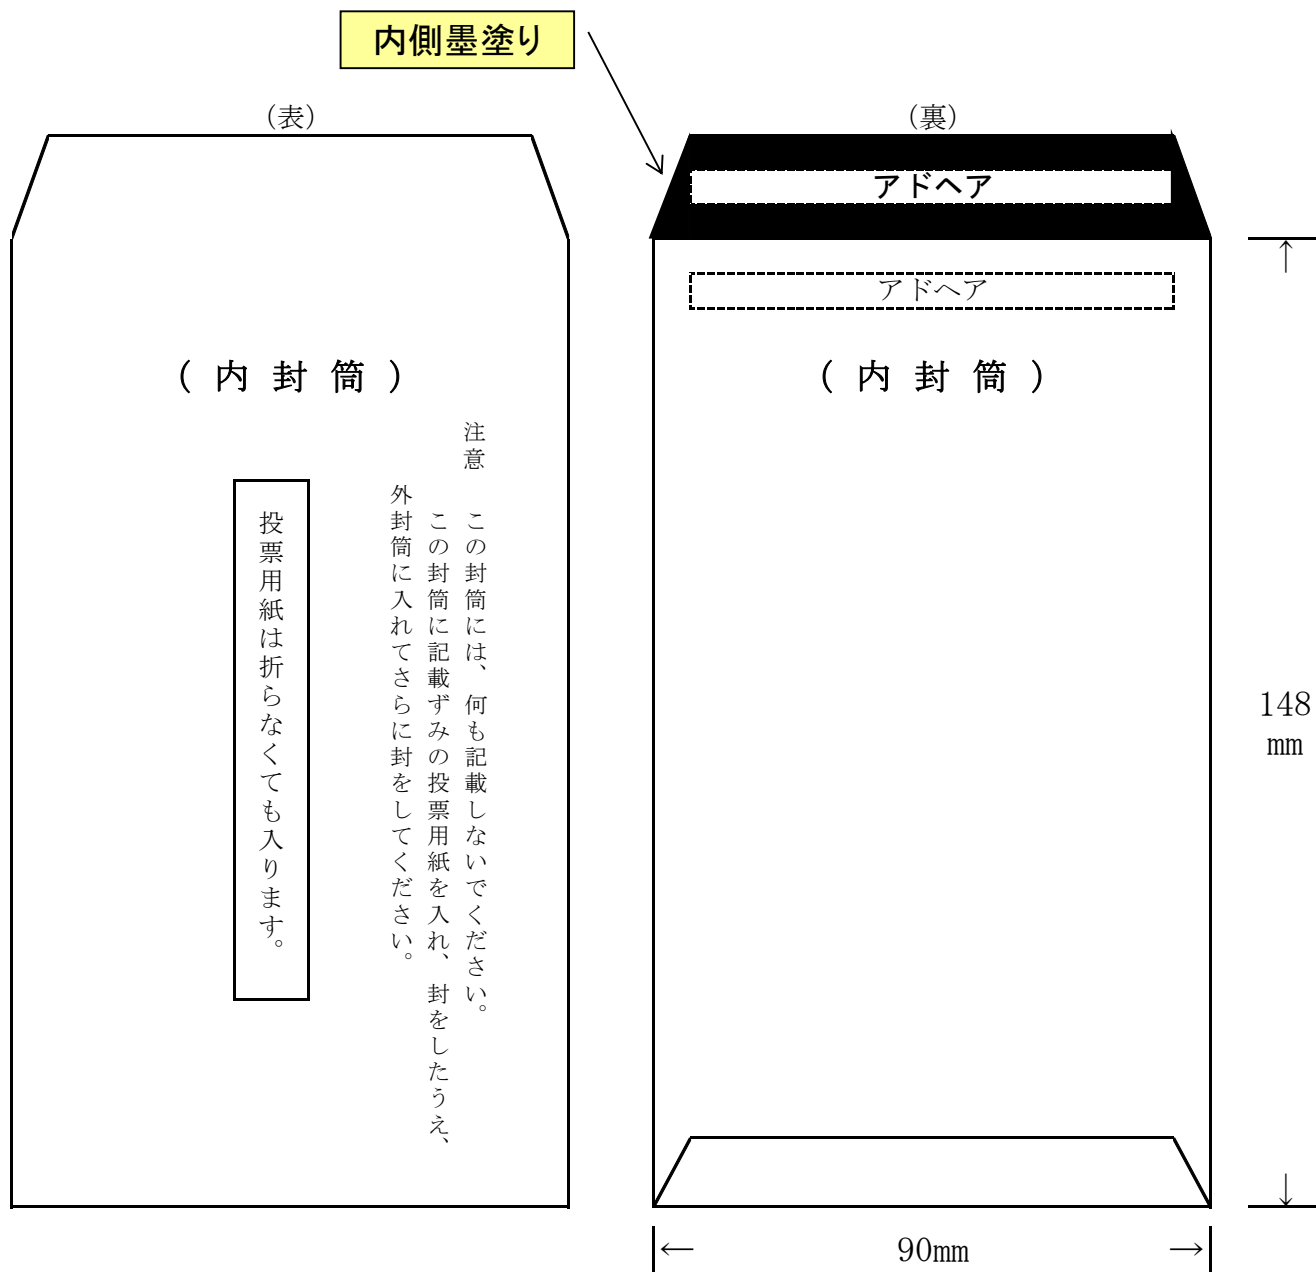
内側墨塗り

(表)

(内封筒)

投票用紙は折らなくても入ります。

注意

この封筒には、何も記載しないでください。

この封筒に記載ずみの投票用紙を入れ、封をしたうえ、外封筒に入れてさらに封をしてください。

(裏)

アドヘア

アドヘア

(内封筒)

148 mm

90mm